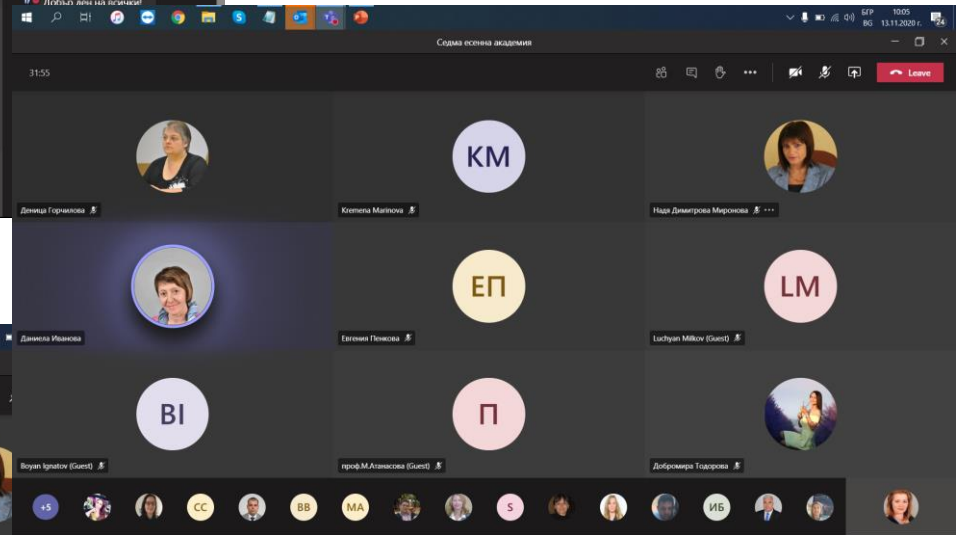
Добър ден на всички!

БГР BG 10:05 13.11.2020 г. 24

Седма есенна академия

31:55

Leave

Деница Горчилова

KM

Kremena Marinova

Надя Димитрова Миронова

Даниела Иванова

ЕП

Евгения Пенкова

LM

Luchyan Milkov (Guest)

BI

Boyan Ignatov (Guest)

П

проф.М.Атанасова (Guest)

Добромира Тодорова

+5

CC

BB

MA

S

ИБ